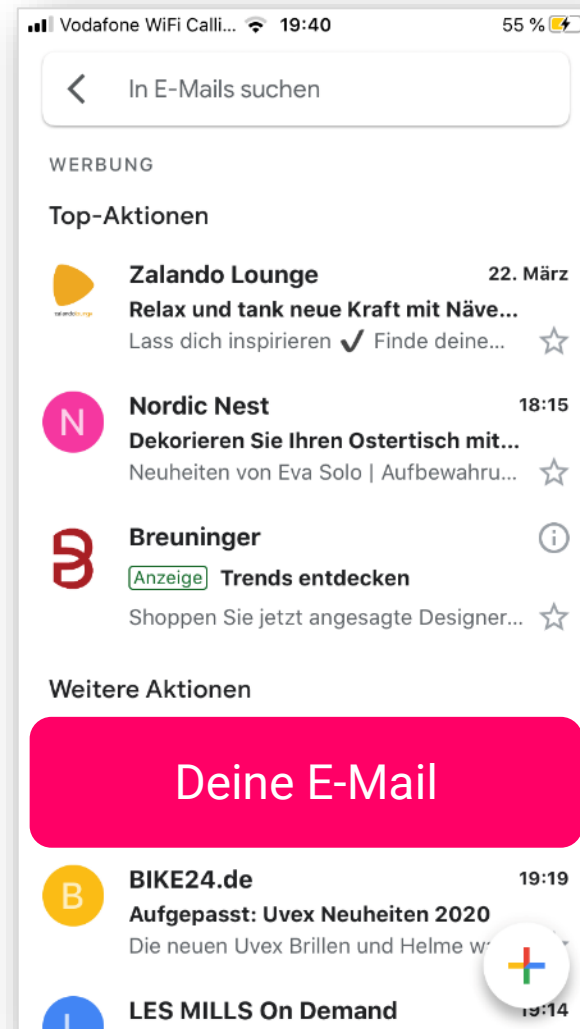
Vodafone WiFi Calli... 19:40 55 %

In E-Mails suchen

WERBUNG

Top-Aktionen

zalando lounge

Zalando Lounge 22. März
Relax und tank neue Kraft mit Näve...
Lass dich inspirieren ✔ Finde deine...

N

Nordic Nest 18:15
Dekorieren Sie Ihren Ostertisch mit...
Neuheiten von Eva Solo | Aufbewahru...

Breuninger
Anzeige Trends entdecken
Shoppen Sie jetzt angesagte Designer...

Weitere Aktionen

Deine E-Mail

B

BIKE24.de 19:19
Aufgepasst: Uvex Neuheiten 2020
Die neuen Uvex Brillen und Helme w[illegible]

LES MILLS On Demand 19:14